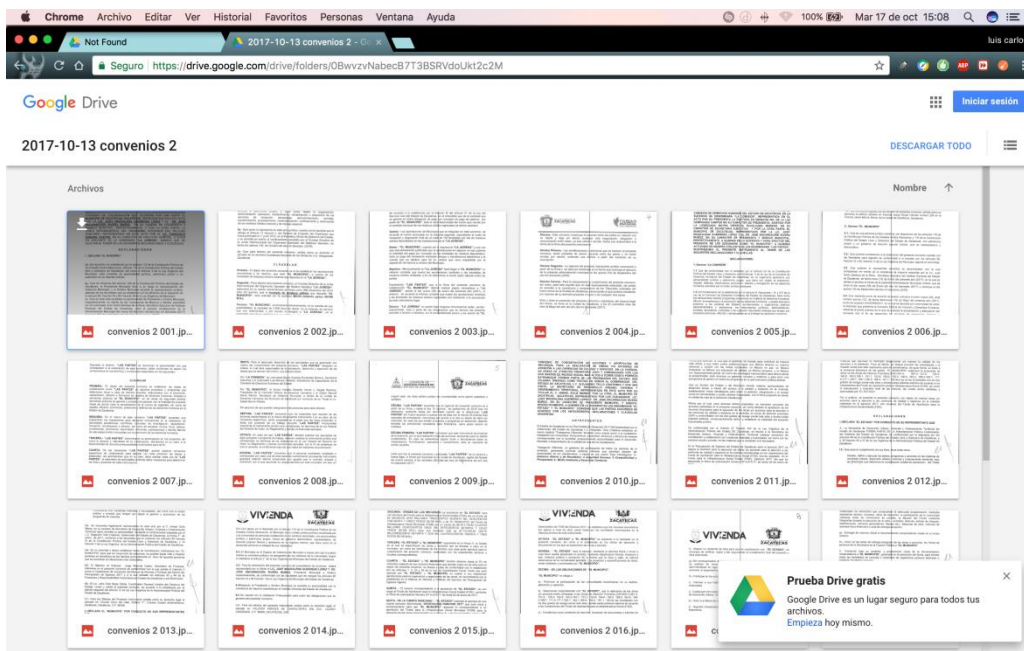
Chrome Archivo Editar Ver Historial Favoritos Personas Ventana Ayuda

100% Mar 17 de oct 15:08

Not Found

2017-10-13 convenios 2 - G

luis carlo

Seguro https://drive.google.com/drive/folders/0BwvzvNabecB7T3BSRVdoUkt2c2M

Google Drive

Iniciar sesión

2017-10-13 convenios 2

DESCARGAR TODO

Archivos

Nombre ↑

convenios 2 001.jp...

convenios 2 002.jp...

convenios 2 003.jp...

convenios 2 004.jp...

convenios 2 005.jp...

convenios 2 006.jp...

convenios 2 007.jp...

convenios 2 008.jp...

convenios 2 009.jp...

convenios 2 010.jp...

convenios 2 011.jp...

convenios 2 012.jp...

VIVIENDA ZACATECAS

VIVIENDA ZACATECAS

VIVIENDA

convenios 2 013.jp...

convenios 2 014.jp...

convenios 2 015.jp...

convenios 2 016.jp...

Prueba Drive gratis

Google Drive es un lugar seguro para todos tus archivos.

Empieza hoy mismo.